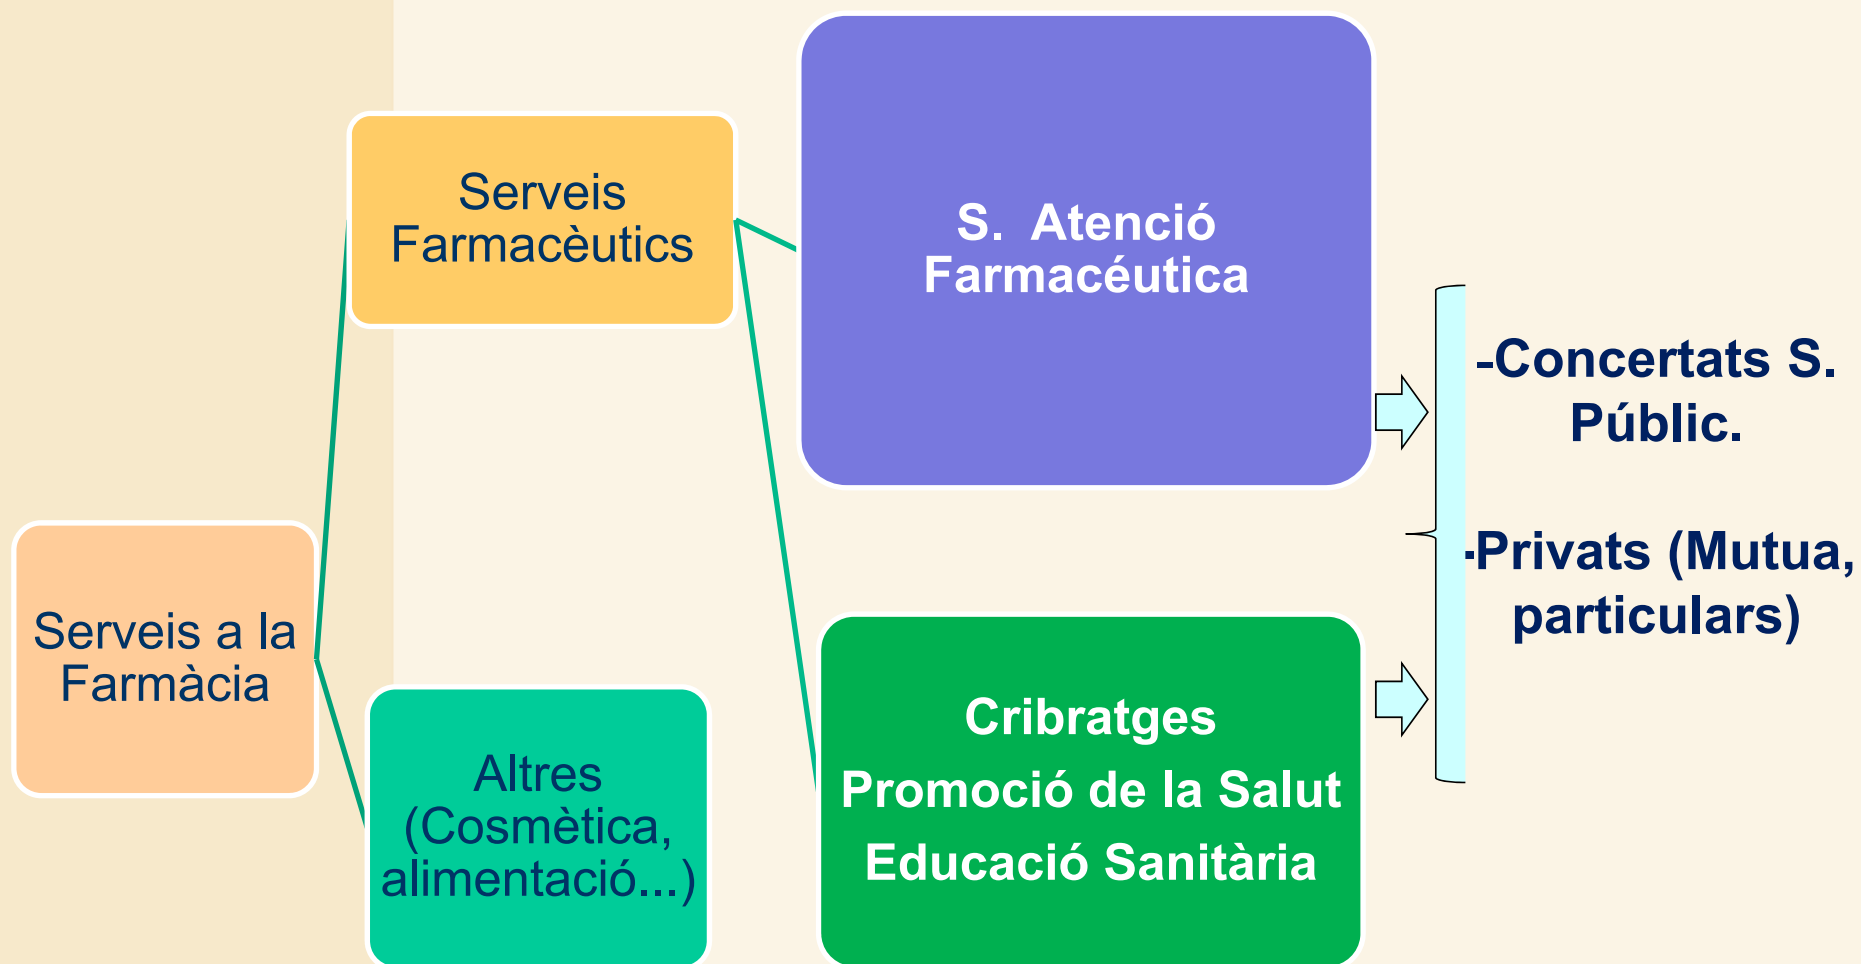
Serveis a la Farmàcia

Serveis Farmacèutics

Altres (Cosmètica, alimentació...)

S. Atenció Farmacéutica

Cribratges
Promoció de la Salut
Educació Sanitària

-Concertats S. Públic.

-Privats (Mutua, particulars)